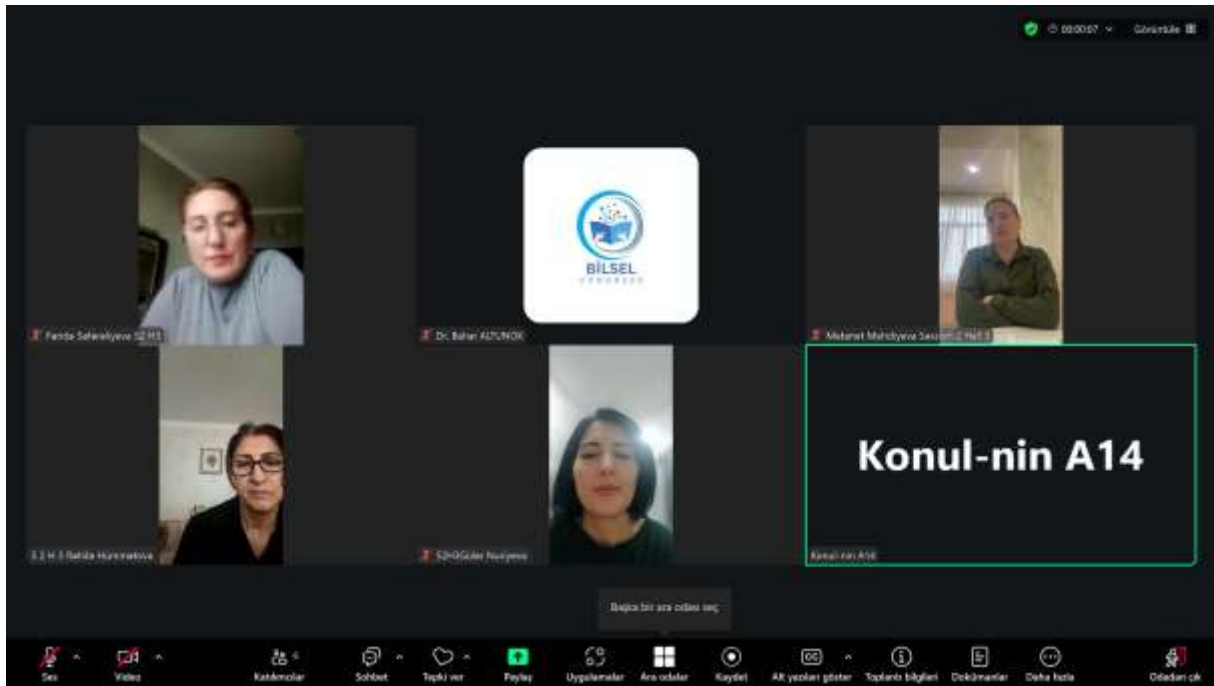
00:00:07 Görüntüle

BİLSEL

Farida Safaraliyeva S2 H3

Dr. Bahar ALTUNOK

Mehriban Mahdiyeva Session 2 Hall 3

Konul-nin A14

S 2 H 3 Rahila Hummatova

S2H3Guler Nuriyeva

Konul-nin A14

Başka bir ara odası seç

Ses Video Katılımcılar 6 Sohbet Tepki ver Paylaş Uygulamalar Ara odalar Kaydet Alt yazıları göster Toplantı bilgileri Dokümanlar Daha fazla Odadan çık